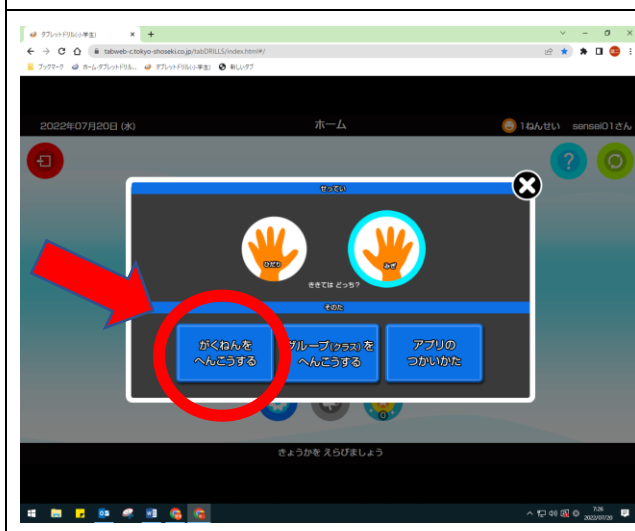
タブレットドリル(小学生) × +

tabweb-c.tokyo-shoseki.co.jp/tabDRILLS/index.html#/

ブックマーク ホーム-タブレットドリル... タブレットドリル(小学生) 新しいタブ

2022年07月20日 (水)

ホーム

1ねんせい sensei01さん

せってい

ひだり

みぎ

ききては どっち?

そのた

がくねんを へんこうする

グループ(クラス)を へんこうする

アプリの つかいかた

きょうかを えらびましょう

7:26
2022/07/20